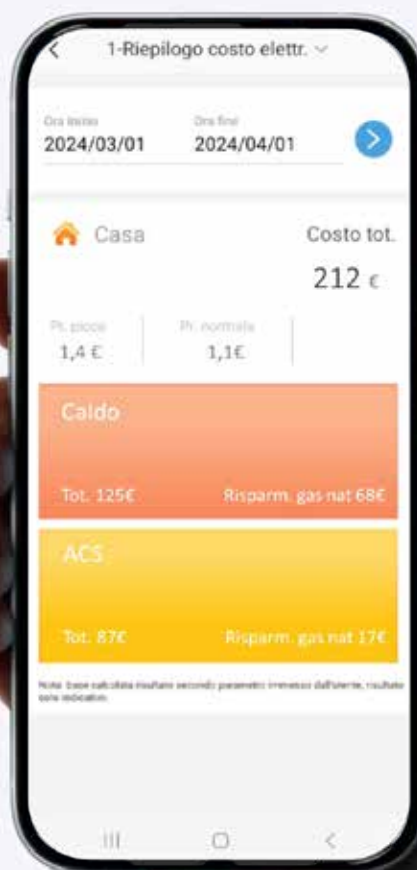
1-Riepilogo costo elettr.

Ora inizio
2024/03/01

Ora fine
2024/04/01

Casa

Costo tot.

212 €

Pr. picco
1,4 €

Pr. normale
1,1€

Caldo

Tot. 125€

Risparm. gas nat 68€

ACS

Tot. 87€

Risparm. gas nat 17€

Nota: base calcolata risultato secondo parametri immessi dall'utente, risultato solo indicativo.